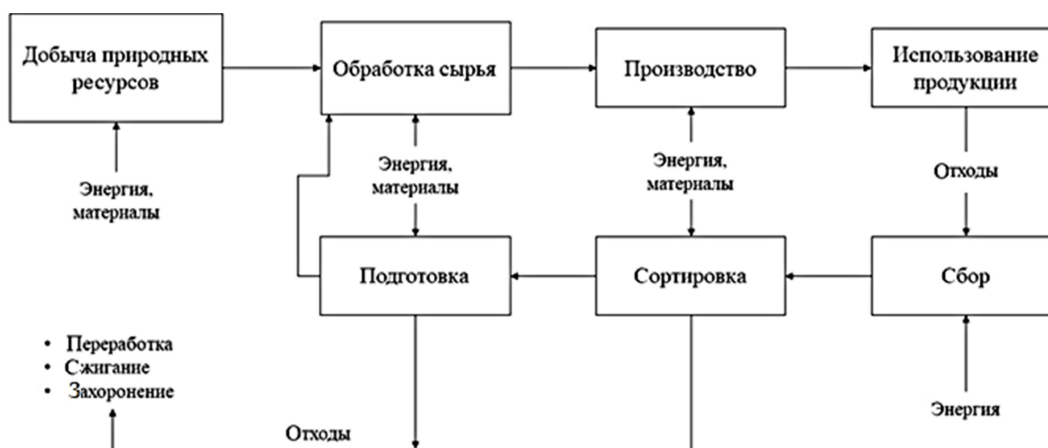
Добыча природных ресурсов

Обработка сырья

Производство

Использование продукции

Энергия, материалы

Энергия, материалы

Энергия, материалы

Отходы

Подготовка

Сортировка

Сбор

• Переработка
• Сжигание
• Захоронение

Энергия

Отходы